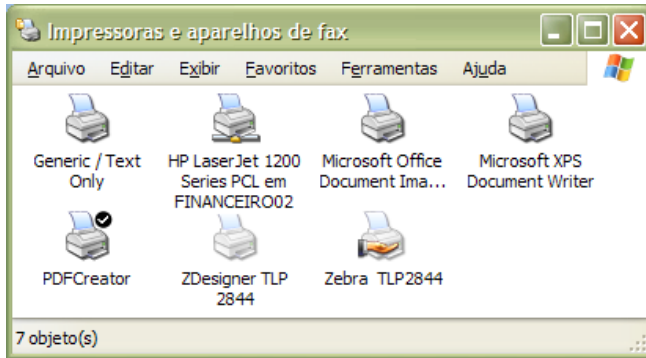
Impressoras e aparelhos de fax

Arquivo Editar Exibir Favoritos Ferramentas Ajuda

Generic / Text Only

HP LaserJet 1200 Series PCL em FINANCEIRO02

Microsoft Office Document Ima...

Microsoft XPS Document Writer

PDFCreator

ZDesigner TLP 2844

Zebra TLP2844

7 objeto(s)